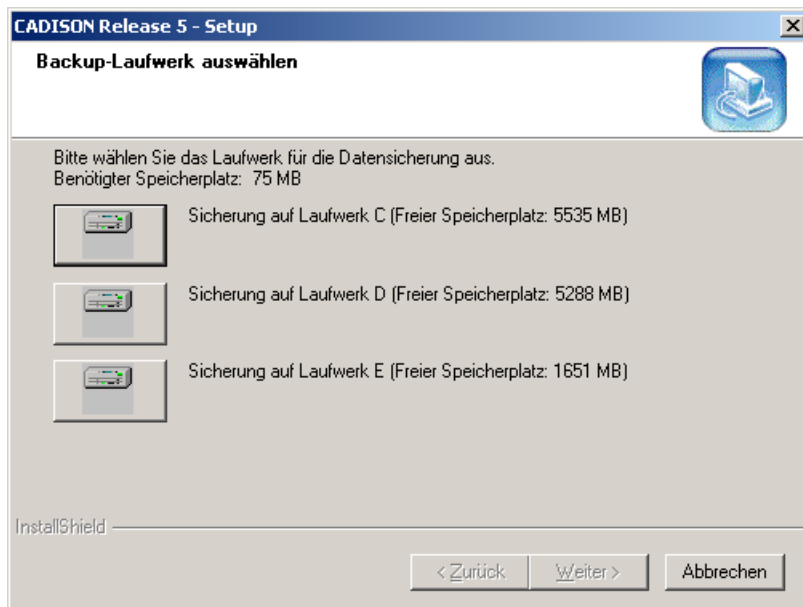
CADISON Release 5 - Setup

Backup-Laufwerk auswählen

Bitte wählen Sie das Laufwerk für die Datensicherung aus.
Benötigter Speicherplatz: 75 MB

Sicherung auf Laufwerk C (Freier Speicherplatz: 5535 MB)

Sicherung auf Laufwerk D (Freier Speicherplatz: 5288 MB)

Sicherung auf Laufwerk E (Freier Speicherplatz: 1651 MB)

InstallShield

< Zurück   Weiter >   Abbrechen